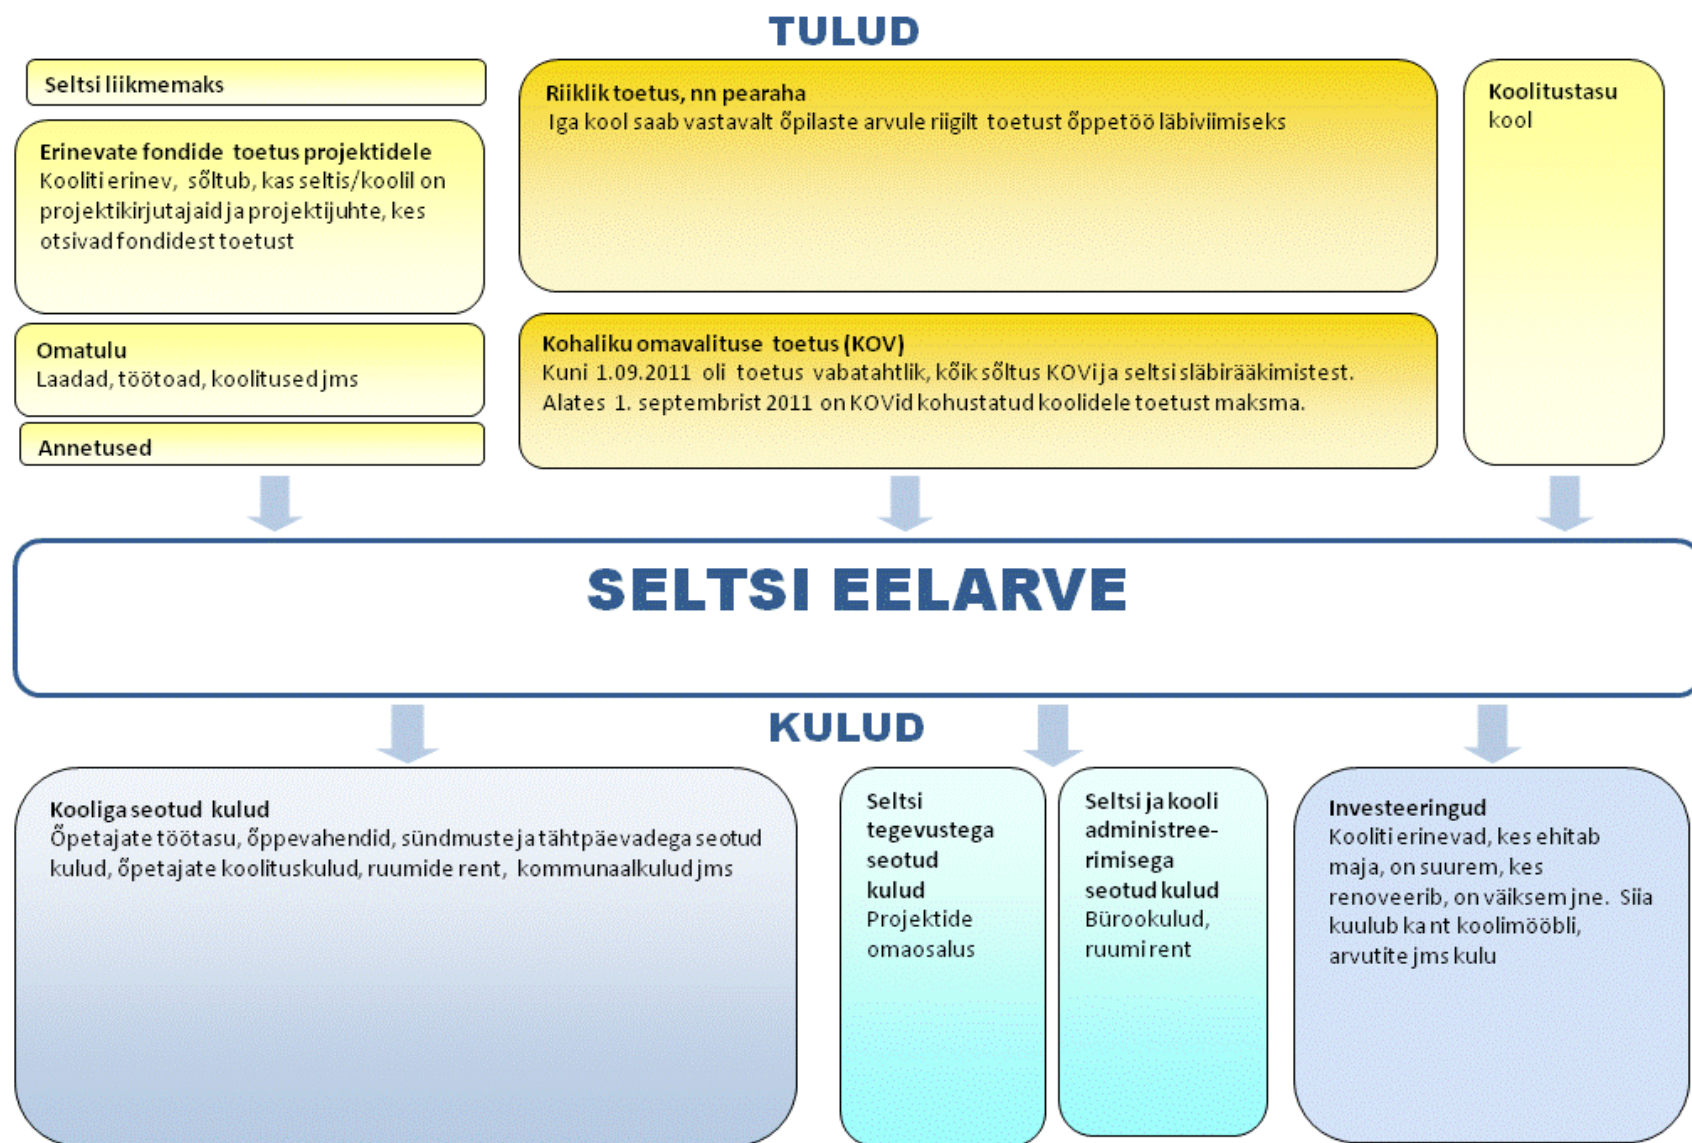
TULUD

Seltsi liikmemaks

Erinevate fondide toetus projektidele
Kooliti erinev, sõltub, kas seltis/koolil on projektikirjutajaid ja projektijuhte, kes otsivad fondidest toetust

Omatulu
Laadad, töötoad, koolitused jms

Annetused

Riiklik toetus, nn pearaha
Iga kool saab vastavalt õpilaste arvule riigilt toetust õppetöö läbiviimiseks

Kohaliku omavalituse toetus (KOV)
Kuni 1.09.2011 oli toetus vabatahtlik, kõik sõltus KOVi ja seltsi släbirääkimistest. Alates 1. septembrist 2011 on KOVid kohustatud koolidele toetust maksma.

Koolitustasu
kool

SELTSI EELARVE

KULUD

Kooliga seotud kulud
Õpetajate töötasu, õppevahendid, sündmuste ja tähtpäevadega seotud kulud, õpetajate koolituskulud, ruumide rent, kommunaalkulud jms

Seltsi tegevustega seotud kulud
Projektide omaosalus

Seltsi ja kooli administreerimisega seotud kulud
Bürookulud, ruumi rent

Investeeringud
Kooliti erinevad, kes ehitab maja, on suurem, kes renoveerib, on väiksem jne. Siia kuulub ka nt koolimööbli, arvutite jms kulu